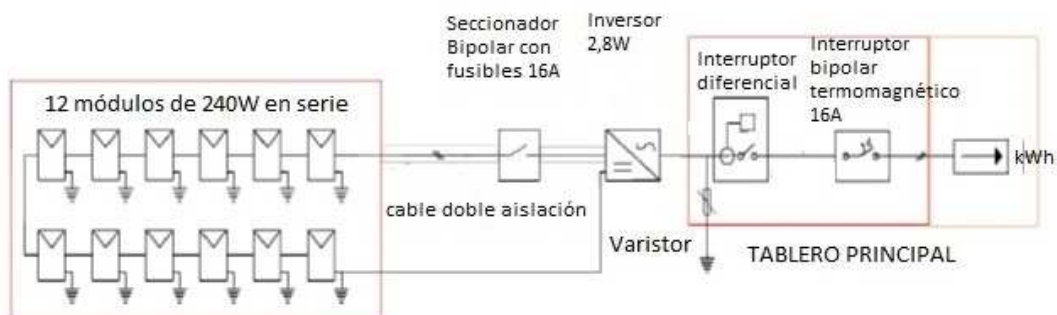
Seccionador Bipolar con fusibles 16A

Inversor 2,8W

Interruptor diferencial

Interruptor bipolar termomagnético 16A

12 módulos de 240W en serie

kWh

cable doble aislación

Varistor

TABLERO PRINCIPAL